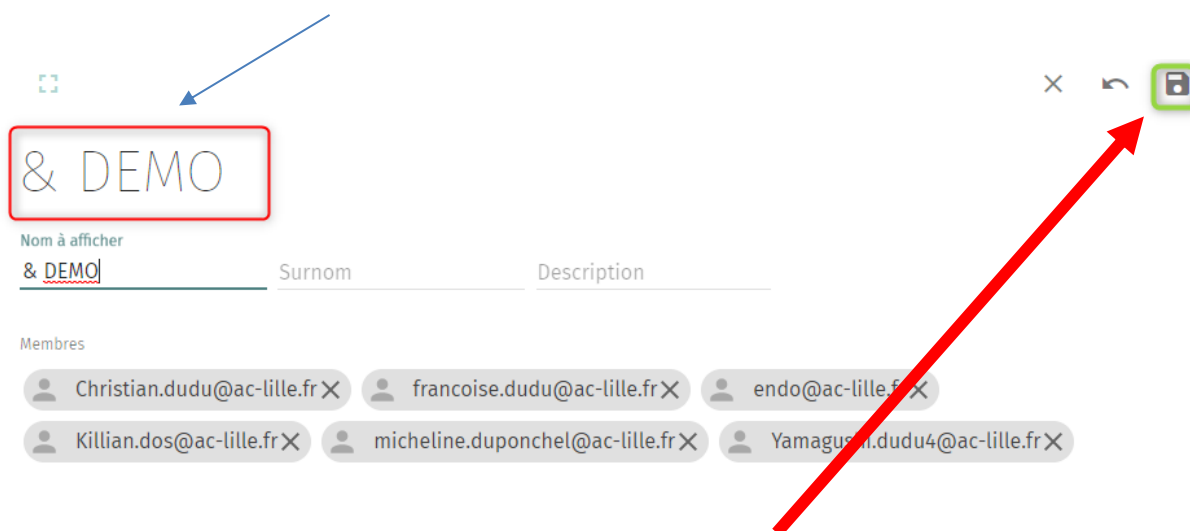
& DEMO

Nom à afficher
& DEMO

Surnom

Description

Membres

Christian.dudu@ac-lille.fr

francoise.dudu@ac-lille.fr

endo@ac-lille.f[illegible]

Killian.dos@ac-lille.fr

micheline.duponchel@ac-lille.fr

Yamagu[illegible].dudu4@ac-lille.fr